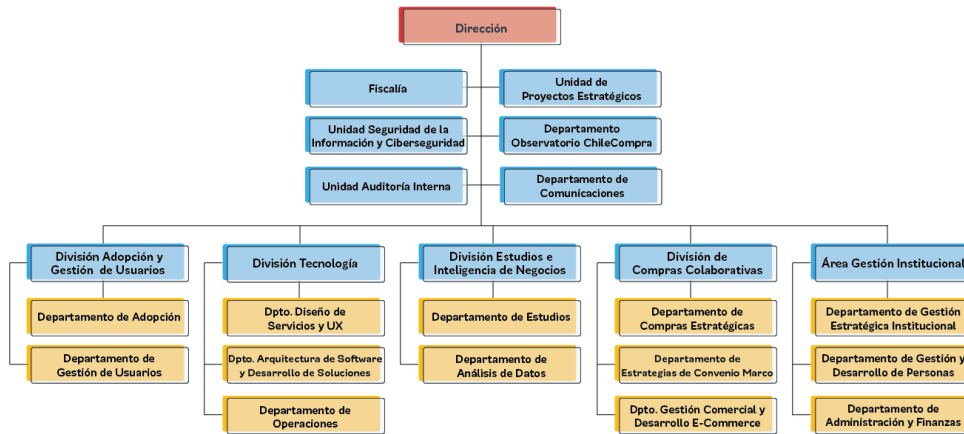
Dirección

Fiscalía

Unidad de Proyectos Estratégicos

Unidad Seguridad de la Información y Ciberseguridad

Departamento Observatorio ChileCompra

Unidad Auditoría Interna

Departamento de Comunicaciones

División Adopción y Gestión de Usuarios

Departamento de Adopción

Departamento de Gestión de Usuarios

División Tecnología

Dpto. Diseño de Servicios y UX

Dpto. Arquitectura de Software y Desarrollo de Soluciones

Departamento de Operaciones

División Estudios e Inteligencia de Negocios

Departamento de Estudios

Departamento de Análisis de Datos

División de Compras Colaborativas

Departamento de Compras Estratégicas

Departamento de Estrategias de Convenio Marco

Dpto. Gestión Comercial y Desarrollo E-Commerce

Área Gestión Institucional

Departamento de Gestión Estratégica Institucional

Departamento de Gestión y Desarrollo de Personas

Departamento de Administración y Finanzas